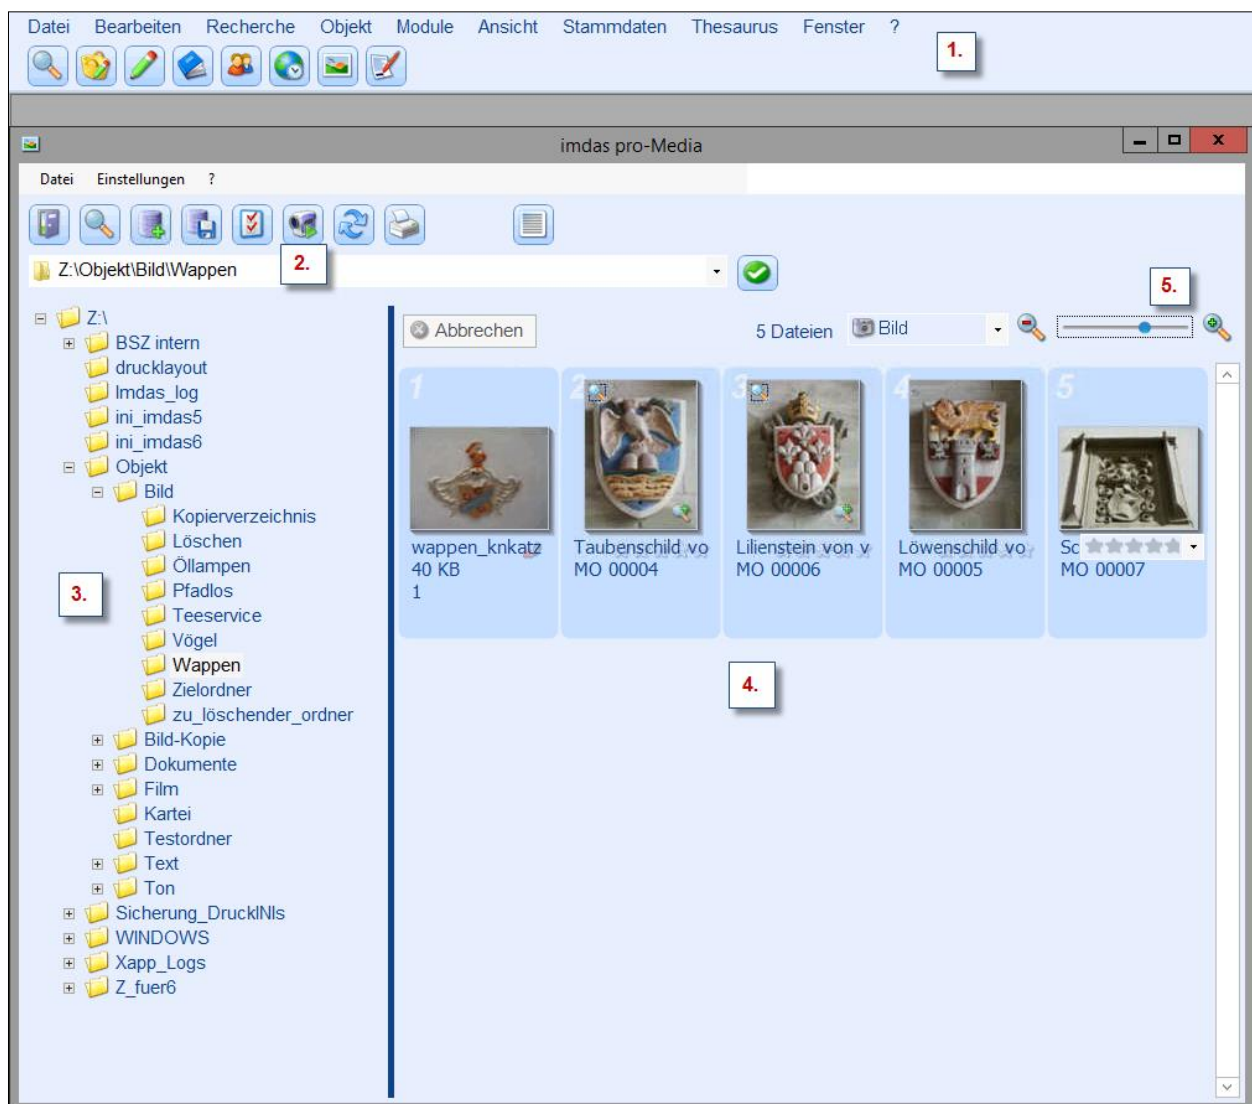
Datei Bearbeiten Recherche Objekt Module Ansicht Stammdaten Thesaurus Fenster ?

1.

imdas pro-Media

Datei Einstellungen ?

Z:\Objekt\Bild\Wappen

2.

5.

Z:\
BSZ intern
drucklayout
Imdas_log
ini_imdas5
ini_imdas6
Objekt
Bild
Kopierverzeichnis
Löschen
Öllampen
Pfadlos
Teeservice
Vögel
Wappen
Zielordner
zu_löschender_ordner
Bild-Kopie
Dokumente
Film
Kartei
Testordner
Text
Ton
Sicherung_DruckINIs
WINDOWS
Xapp_Logs
Z_fuer6

3.

Abbrechen

5 Dateien

Bild

1
wappen_knkatz
40 KB
1

2
Taubenschild vo
MO 00004

3
Lilienstein von v
MO 00006

4
Löwenschild vo
MO 00005

5
Sc
MO 00007

4.